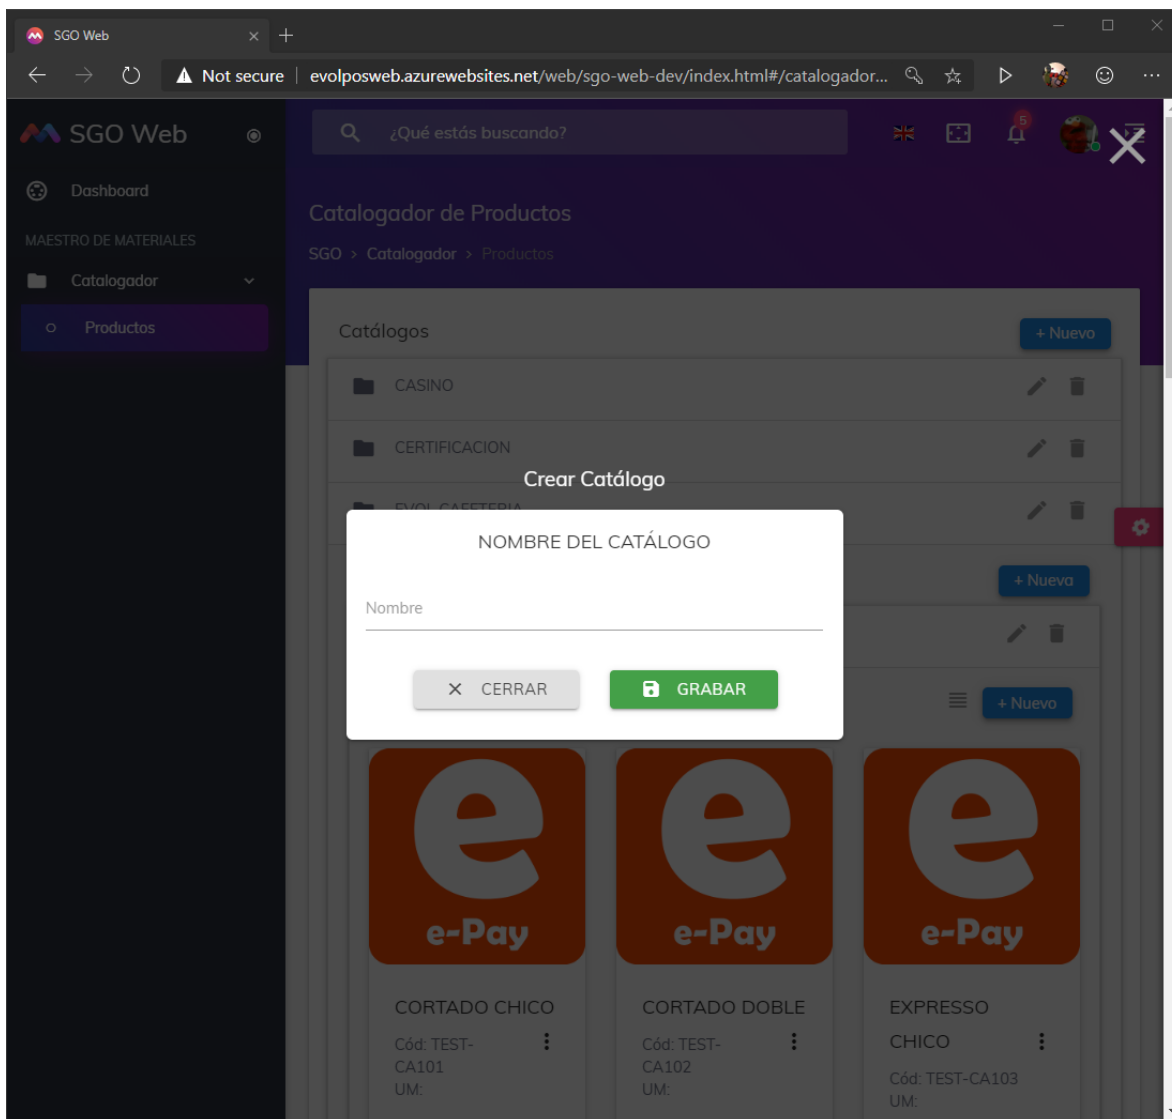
SGO Web
Not secure | evolposweb.azurewebsites.net/web/sgo-web-dev/index.html#/catalogador...

SGO Web
¿Qué estás buscando?
5

Dashboard
MAESTRO DE MATERIALES
Catalogador
Productos

Catalogador de Productos
SGO > Catalogador > Productos

Catálogos
+ Nuevo
CASINO
CERTIFICACION
EVOL CAFETERIA
+ Nueva
+ Nuevo

Crear Catálogo
NOMBRE DEL CATÁLOGO
Nombre
CERRAR
GRABAR

e-Pay
e-Pay
e-Pay

CORTADO CHICO
Cód: TEST-CA101
UM:

CORTADO DOBLE
Cód: TEST-CA102
UM:

EXPRESSO CHICO
Cód: TEST-CA103
UM: